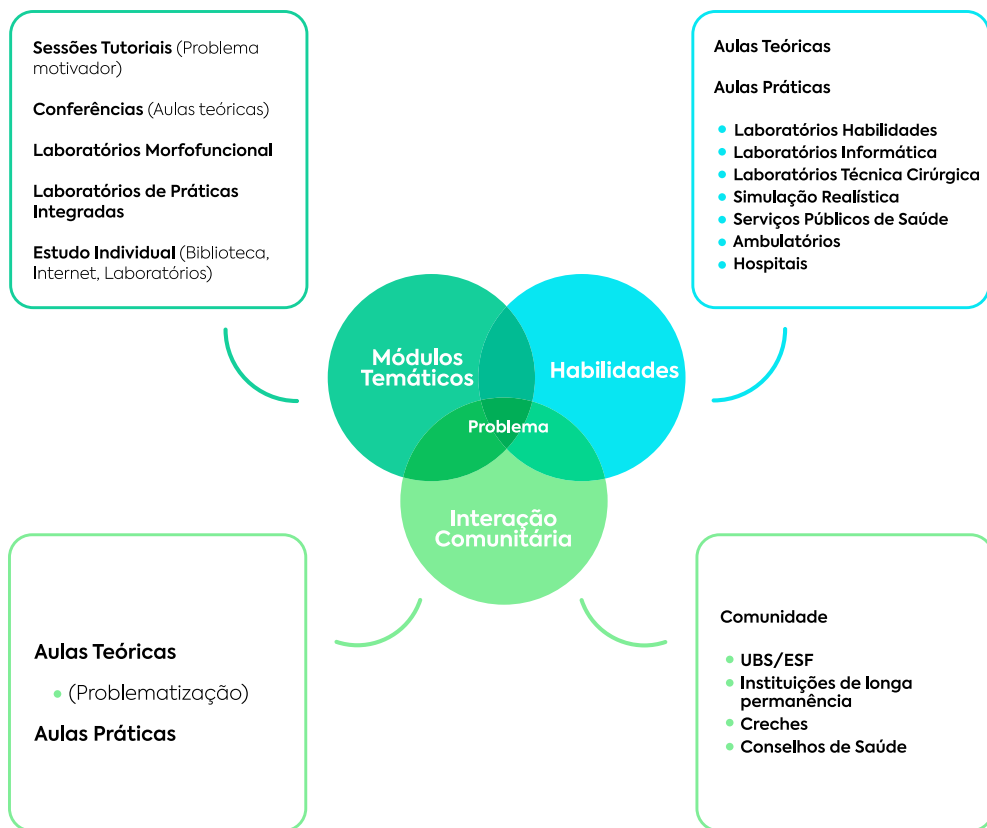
Sessões Tutoriais (Problema motivador)

Conferências (Aulas teóricas)

Laboratórios Morfofuncional

Laboratórios de Práticas Integradas

Estudo Individual (Biblioteca, Internet, Laboratórios)

Aulas Teóricas

Aulas Práticas

- Laboratórios Habilidades
- Laboratórios Informática
- Laboratórios Técnica Cirúrgica
- Simulação Realística
- Serviços Públicos de Saúde
- Ambulatórios
- Hospitais

Módulos Temáticos

Habilidades

Problema

Interação Comunitária

Aulas Teóricas

- (Problematização)

Aulas Práticas

Comunidade

- UBS/ESF
- Instituições de longa permanência
- Creches
- Conselhos de Saúde